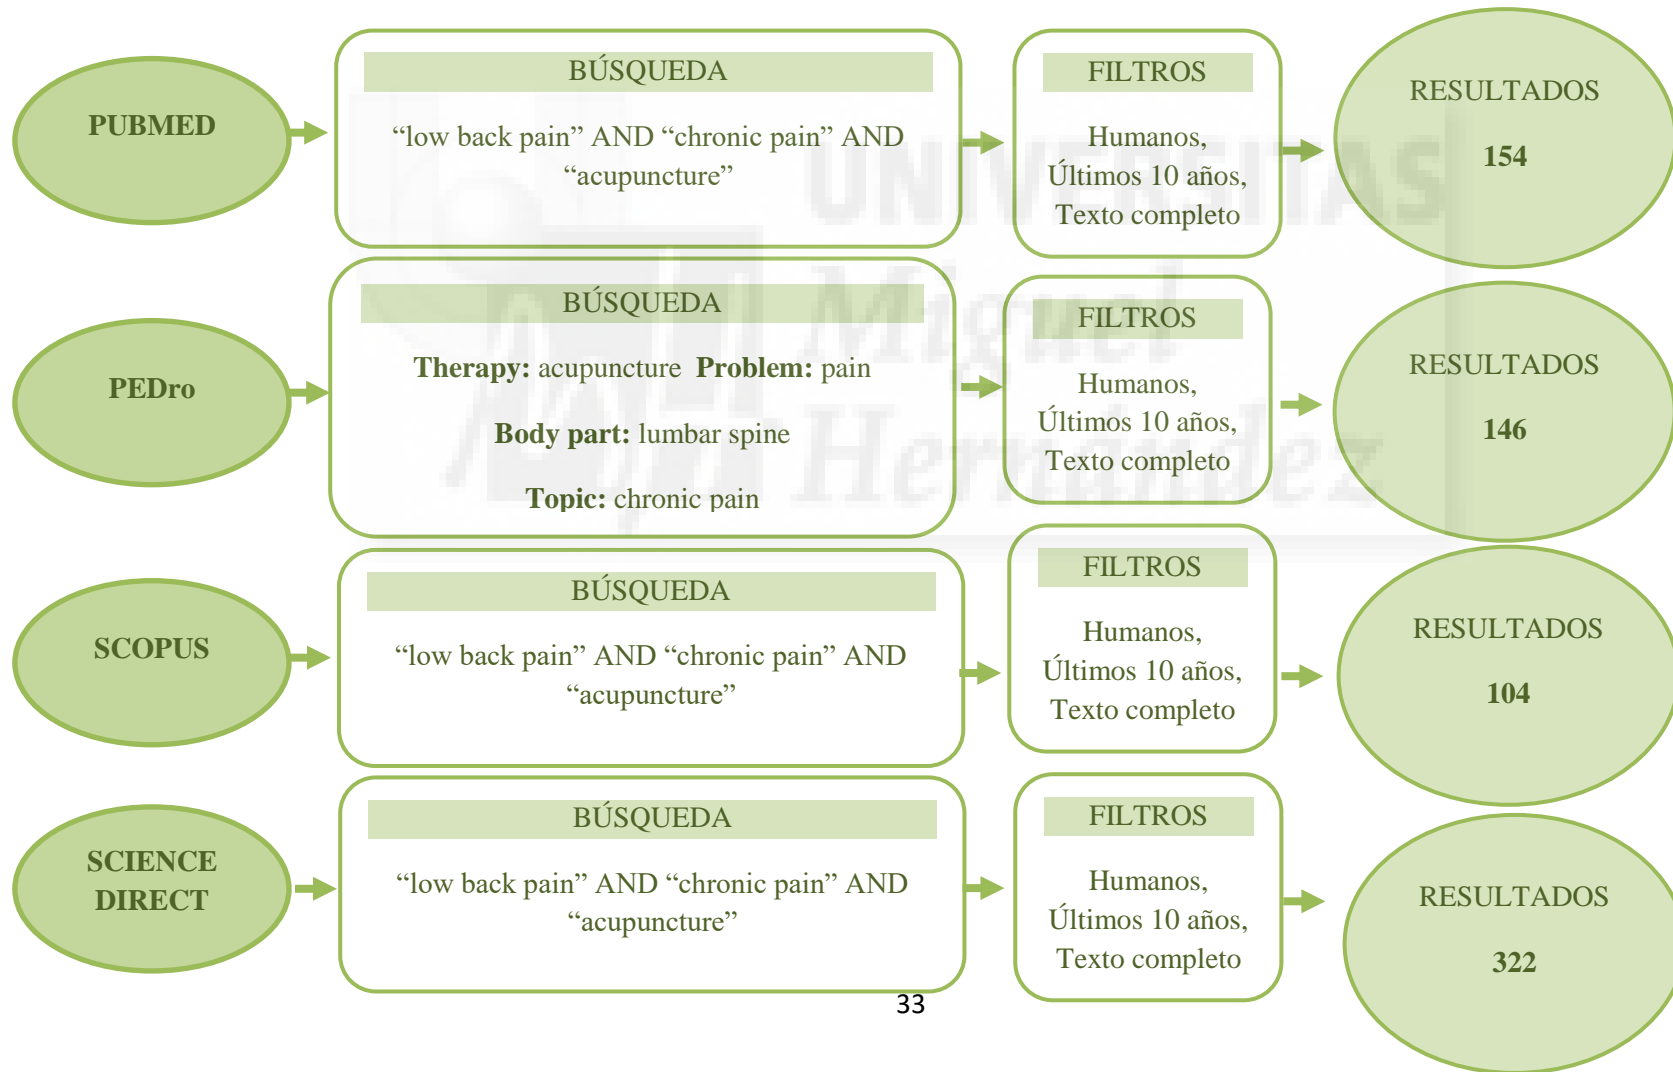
PUBMED

BÚSQUEDA

“low back pain” AND “chronic pain” AND “acupuncture”

FILTROS

Humanos, Últimos 10 años, Texto completo

RESULTADOS

154

PEDro

BÚSQUEDA

**Therapy:** acupuncture **Problem:** pain

**Body part:** lumbar spine

**Topic:** chronic pain

FILTROS

Humanos, Últimos 10 años, Texto completo

RESULTADOS

146

SCOPUS

BÚSQUEDA

“low back pain” AND “chronic pain” AND “acupuncture”

FILTROS

Humanos, Últimos 10 años, Texto completo

RESULTADOS

104

SCIENCE DIRECT

BÚSQUEDA

“low back pain” AND “chronic pain” AND “acupuncture”

FILTROS

Humanos, Últimos 10 años, Texto completo

RESULTADOS

322

UNIVERSITAS Miguel Hernández

33